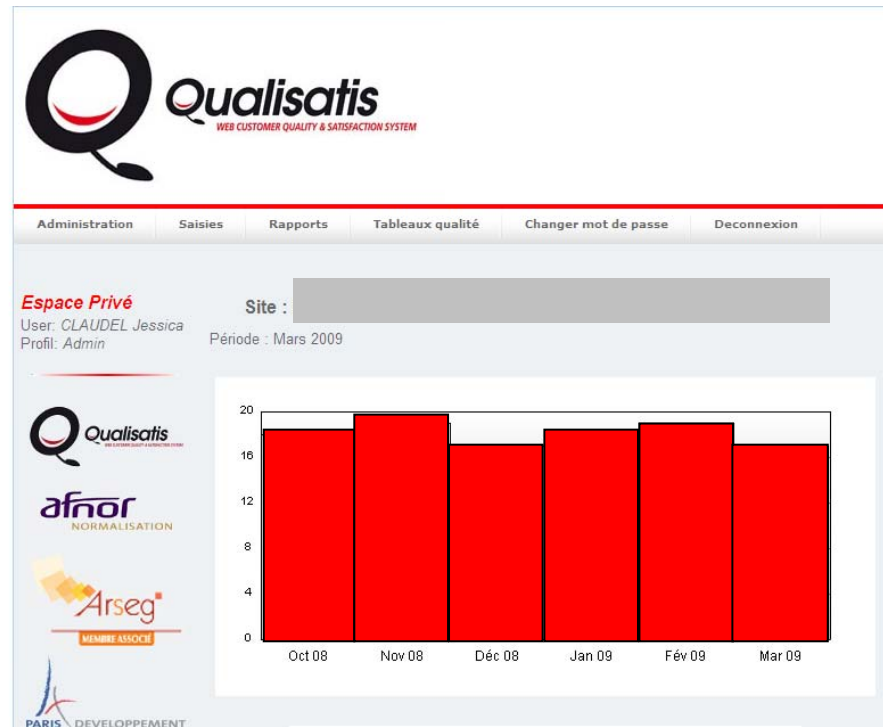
Qualisatis
WEB CUSTOMER QUALITY & SATISFACTION SYSTEM

Administration | Saisies | Rapports | Tableaux qualité | Changer mot de passe | Deconnexion

Espace Privé
User: CLAUDEL Jessica
Profil: Admin

Site :

Période : Mars 2009

Qualisatis

afnor
NORMALISATION

Arseg
MEMBRE ASSOCIÉ

PARIS DEVELOPPEMENT

20
16
12
8
4
0

Oct 08
Nov 08
Déc 08
Jan 09
Fév 09
Mar 09